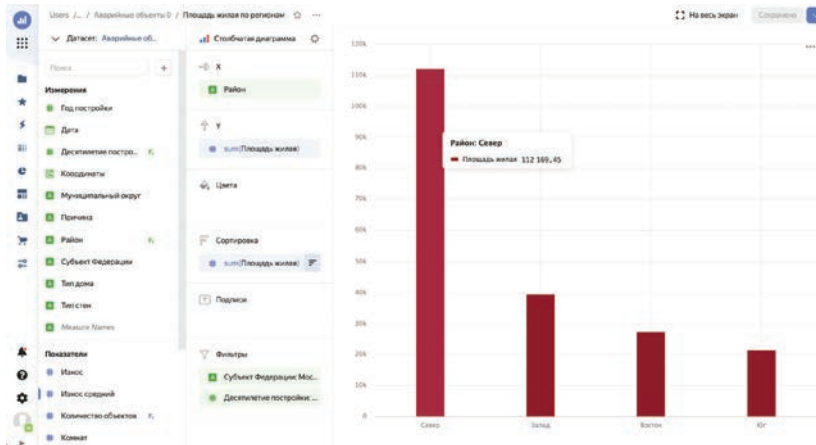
Users /... / Аварийные объекты 0 / Площадь жилая по регионам ☆ ···

[ ] На весь экран Сохранено

Датасет: Аварийные об...

Поиск +

Измерения

Год постройки

Дата

Десятилетие постро...

Координаты

Муниципальный округ

Причина

Район

Субъект Федерации

Тип дома

Тип стен

Measure Names

Показатели

Износ

Износ средний

Количество объектов

Комнат

Столбчатая диаграмма

X

Район

Y

sum(Площадь жилая)

Цвета

Сортировка

sum(Площадь жилая)

Подписи

Фильтры

Субъект Федерации: Мос...

Десятилетие постройки: ...

120k

110k

100k

90k

80k

70k

60k

50k

40k

30k

20k

10k

0

Район: Север

Площадь жилая 112 169,45

Север

Запад

Восток

Юг